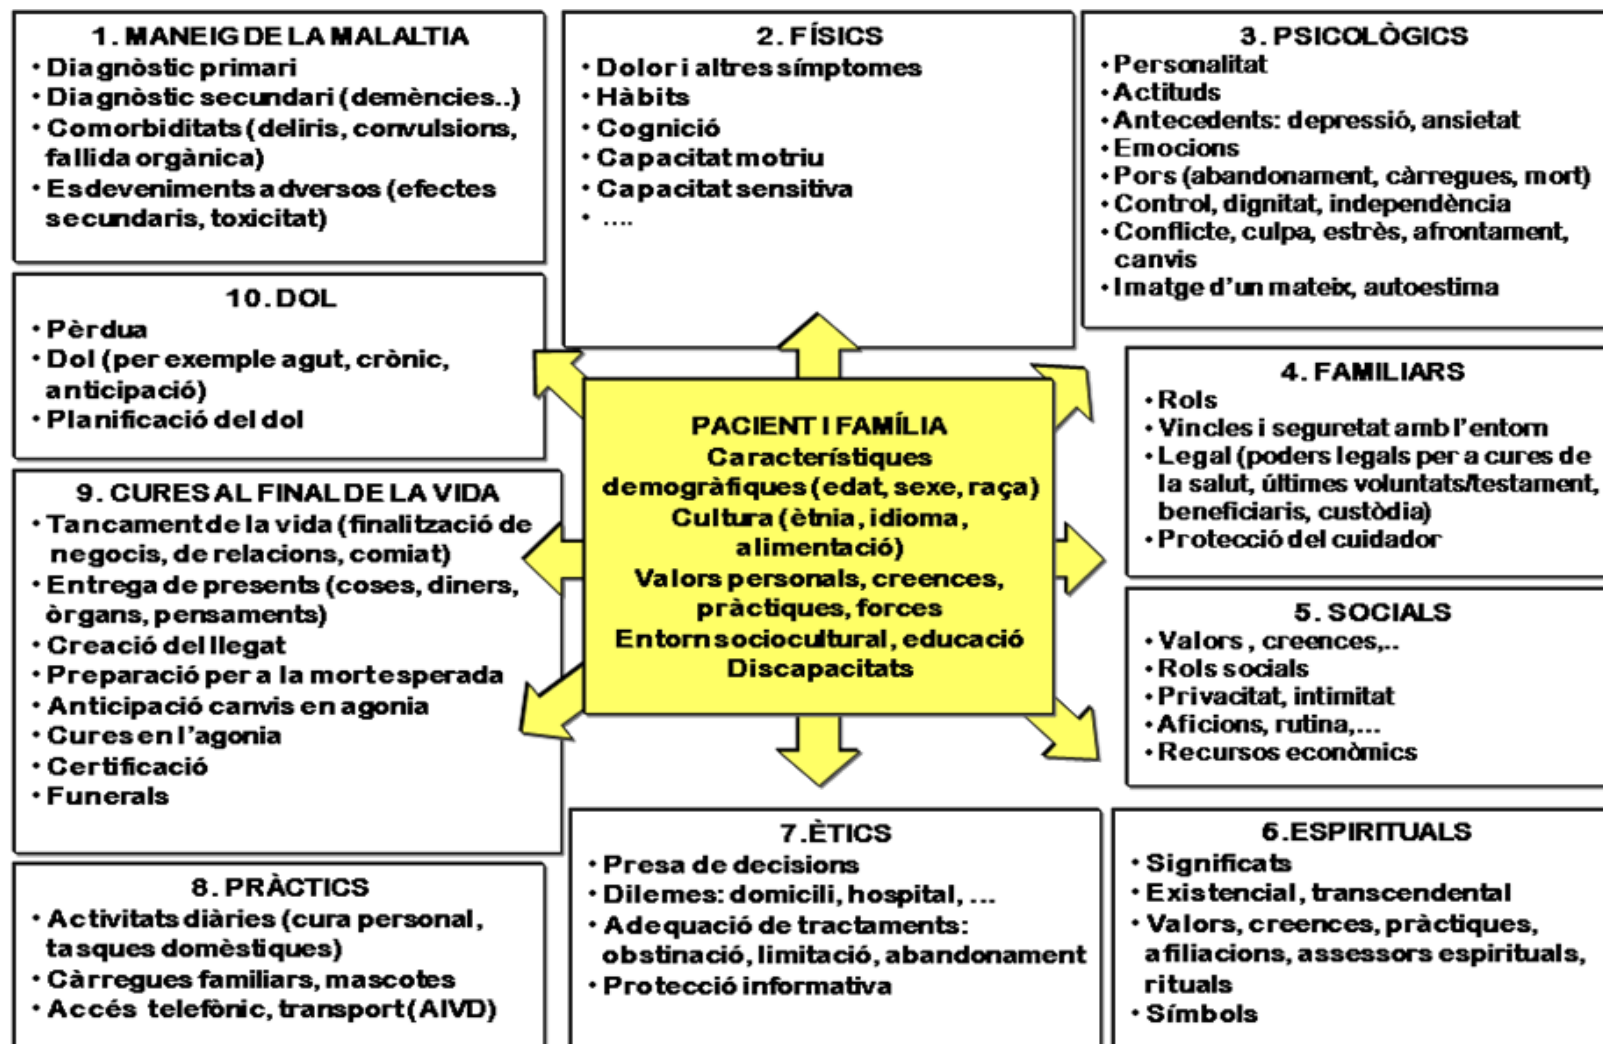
1. MANEIG DE LA MALALTIA
• Diagnòstic primari
• Diagnòstic secundari (demències..)
• Comorbiditats (deliris, convulsions, fallida orgànica)
• Esdeveniments adversos (efectes secundaris, toxicitat)

2. FÍSICS
• Dolor i altres símptomes
• Hàbits
• Cognició
• Capacitat motriu
• Capacitat sensitiva
• ....

3. PSICOLÒGICS
• Personalitat
• Actituds
• Antecedents: depressió, ansietat
• Emocions
• Pors (abandonament, càrregues, mort)
• Control, dignitat, independència
• Conflicte, culpa, estrès, afrontament, canvis
• Imatge d'un mateix, autoestima

10. DOL
• Pèrdua
• Dol (per exemple agut, crònic, anticipació)
• Planificació del dol

PACIENT I FAMÍLIA
Característiques demogràfiques (edat, sexe, raça)
Cultura (ètnia, idioma, alimentació)
Valors personals, creences, pràctiques, forces
Entorn sociocultural, educació
Discapacitats

4. FAMILIARS
• Rols
• Vincles i seguretat amb l'entorn
• Legal (poders legals per a cures de la salut, últimes voluntats/testament, beneficiaris, custòdia)
• Protecció del cuidador

9. CURES AL FINAL DE LA VIDA
• Tancament de la vida (finalització de negocis, de relacions, comiat)
• Entrega de presents (coses, diners, òrgans, pensaments)
• Creació del llegat
• Preparació per a la mort esperada
• Anticipació canvis en agonia
• Cures en l'agonia
• Certificació
• Funerals

5. SOCIALS
• Valors, creences,..
• Rols socials
• Privacitat, intimitat
• Aficions, rutina,...
• Recursos econòmics

8. PRÀCTICS
• Activitats diàries (cura personal, tasques domèstiques)
• Càrregues familiars, mascotes
• Accés telefònic, transport (AIVD)

7.ÈTICS
• Presa de decisions
• Dilemes: domicili, hospital, ...
• Adequació de tractaments: obstinació, limitació, abandonament
• Protecció informativa

6.ESPIRITUALS
• Significats
• Existencial, transcendental
• Valors, creences, pràctiques, afiliacions, assessors espirituals, rituals
• Símbols